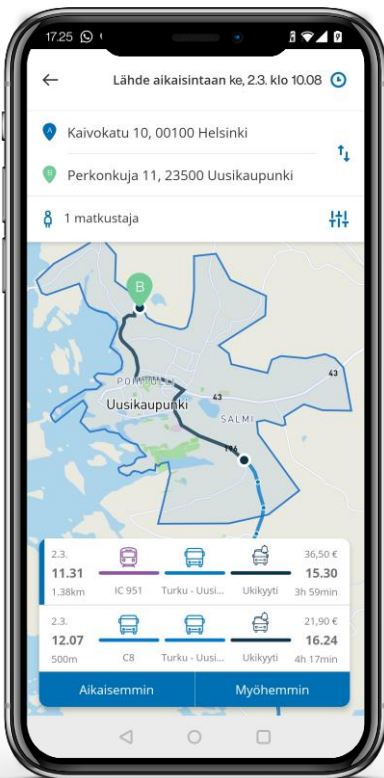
17.25

Lähde aikaisintaan ke, 2.3. klo 10.08

A Kaivokatu 10, 00100 Helsinki

B Perkonkuja 11, 23500 Uusikaupunki

1 matkustaja

B

POHJOLA

Uusikaupunki

43

43

SALMI

196

| 2.3. | | | | 36,50 € |
|---|---|---|---|---|
| 11.31 | | | | 15.30 |
| 1.38km | IC 951 | Turku - Uusi... | Ukikyyti | 3h 59min |

| 2.3. | | | | 21,90 € |
|---|---|---|---|---|
| 12.07 | | | | 16.24 |
| 500m | C8 | Turku - Uusi... | Ukikyyti | 4h 17min |

Aikaisemmin

Myöhemmin